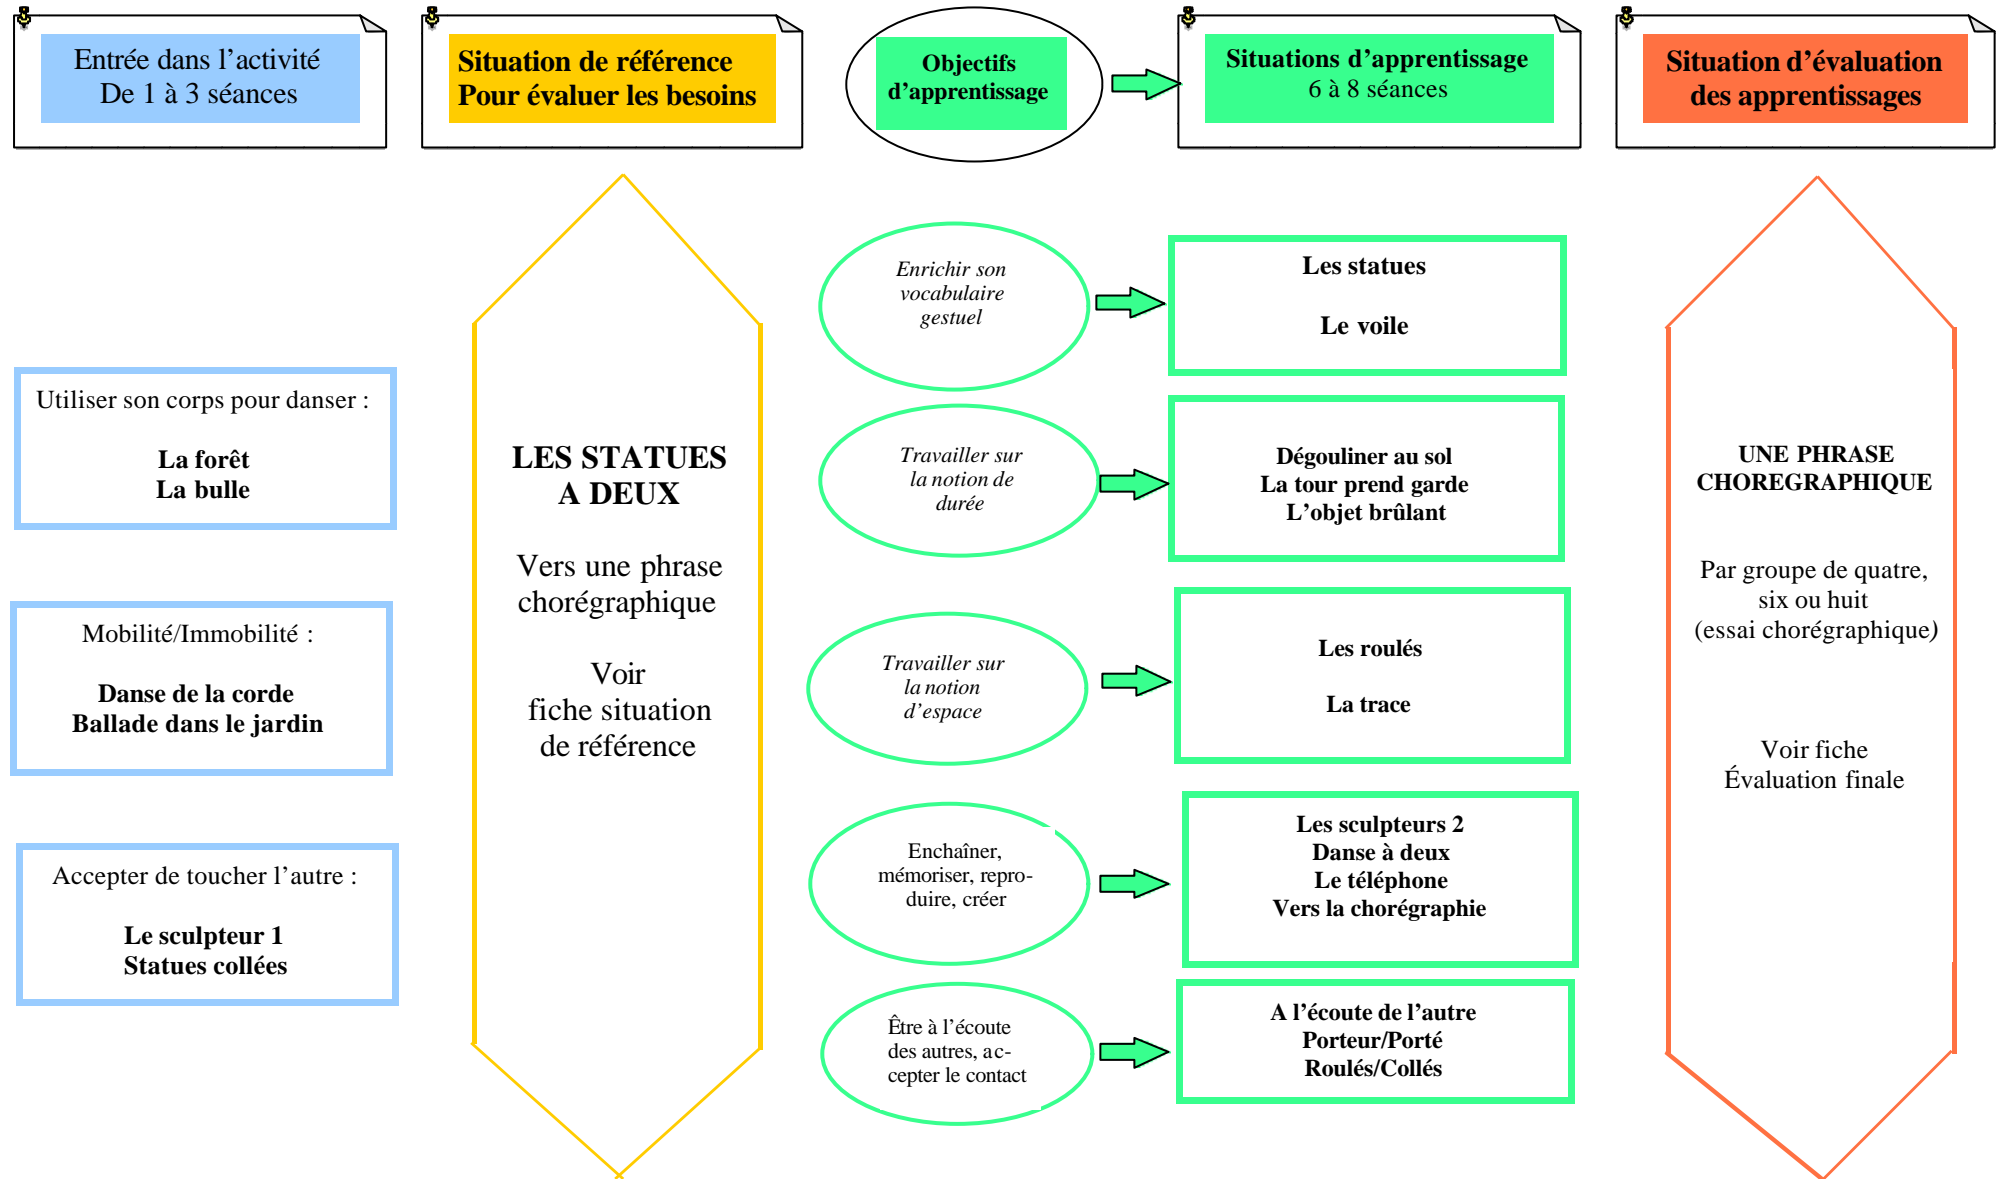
Entrée dans l'activité
De 1 à 3 séances

Situation de référence
Pour évaluer les besoins

Objectifs d'apprentissage

Situations d'apprentissage
6 à 8 séances

Situation d'évaluation des apprentissages

Utiliser son corps pour danser :

La forêt
La bulle

Mobilité/Immobilité :

Danse de la corde
Ballade dans le jardin

Accepter de toucher l'autre :

Le sculpteur 1
Statues collées

LES STATUES A DEUX

Vers une phrase chorégraphique

Voir fiche situation de référence

Enrichir son vocabulaire gestuel

Les statues

Le voile

Travailler sur la notion de durée

Dégouliner au sol
La tour prend garde
L'objet brûlant

Travailler sur la notion d'espace

Les roulés

La trace

Enchaîner, mémoriser, reproduire, créer

Les sculpteurs 2
Danse à deux
Le téléphone
Vers la chorégraphie

Être à l'écoute des autres, accepter le contact

A l'écoute de l'autre
Porteur/Porté
Roulés/Collés

UNE PHRASE CHOREGRAPHIQUE

Par groupe de quatre, six ou huit (essai chorégraphique)

Voir fiche Évaluation finale